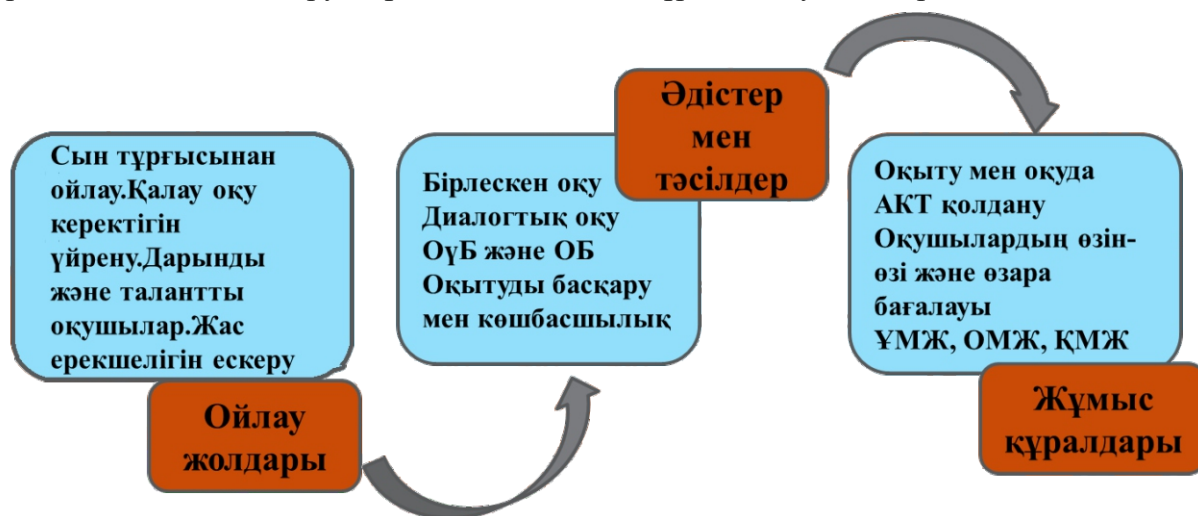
Сын тұрғысынан ойлау.Қалау оқу керектігін үйрену.Дарынды және талантты оқушылар.Жас ерекшелігін ескеру

Ойлау жолдары

Бірлескен оқу
Диалогтық оқу
ОүБ және ОБ
Оқытуды басқару мен көшбасшылық

Әдістер мен тәсілдер

Оқыту мен оқуда АКТ қолдану
Оқушылардың өзін-өзі және өзара бағалауы
ҰМЖ, ОМЖ, ҚМЖ

Жұмыс құралдары